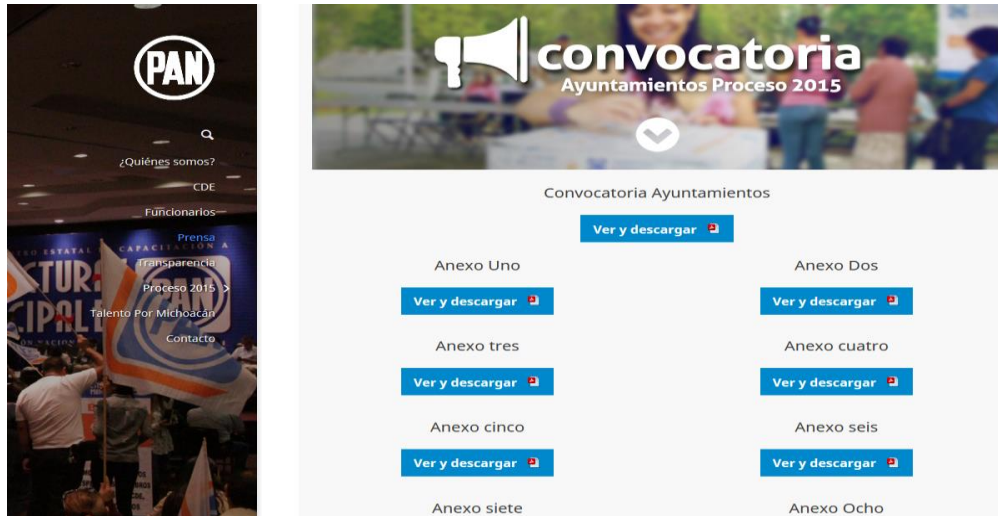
PAN

¿Quiénes somos?
CDE
Funcionarios
Prensa
Transparencia
Proceso 2015 >
Talento Por Michoacán
Contacto

convocatoria
Ayuntamientos Proceso 2015

Convocatoria Ayuntamientos
Ver y descargar

Anexo Uno
Ver y descargar

Anexo Dos
Ver y descargar

Anexo tres
Ver y descargar

Anexo cuatro
Ver y descargar

Anexo cinco
Ver y descargar

Anexo seis
Ver y descargar

Anexo siete

Anexo Ocho